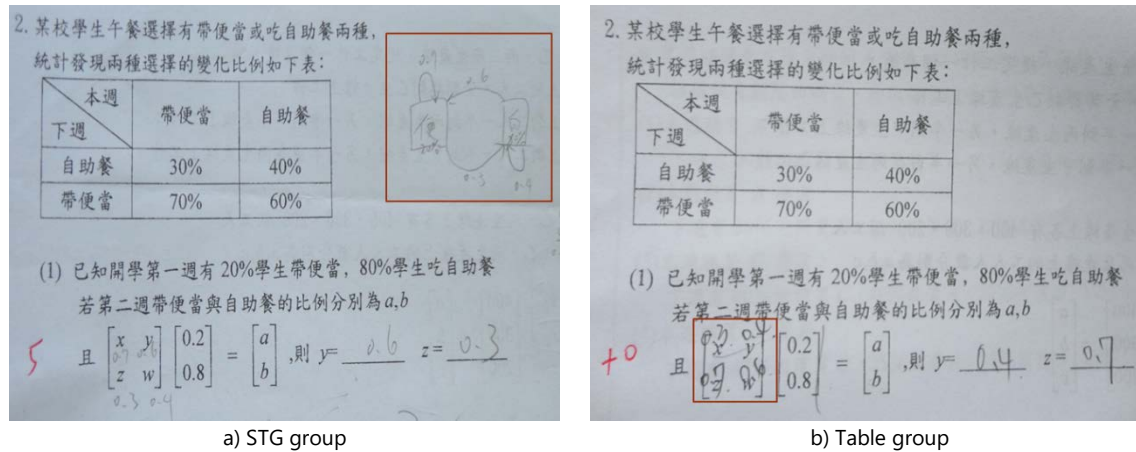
2. 某校學生午餐選擇有帶便當或吃自助餐兩種，統計發現兩種選擇的變化比例如下表：

| 本週 / 下週 | 帶便當 | 自助餐 |
|---|---|---|
| 自助餐 | 30% | 40% |
| 帶便當 | 70% | 60% |

0.7 0.6 便 自 0.3 0.4

(1) 已知開學第一週有 20%學生帶便當，80%學生吃自助餐 若第二週帶便當與自助餐的比例分別為 $a,b$

5 且 $\begin{bmatrix} x & y \\ z & w \end{bmatrix}\begin{bmatrix} 0.2 \\ 0.8 \end{bmatrix} = \begin{bmatrix} a \\ b \end{bmatrix}$ ,則 $y=$ 0.6 $z=$ 0.3

0.3 0.4

a) STG group

2. 某校學生午餐選擇有帶便當或吃自助餐兩種，統計發現兩種選擇的變化比例如下表：

| 本週 / 下週 | 帶便當 | 自助餐 |
|---|---|---|
| 自助餐 | 30% | 40% |
| 帶便當 | 70% | 60% |

(1) 已知開學第一週有 20%學生帶便當，80%學生吃自助餐 若第二週帶便當與自助餐的比例分別為 $a,b$

+0 且 $\begin{bmatrix} x & y \\ z & w \end{bmatrix}\begin{bmatrix} 0.2 \\ 0.8 \end{bmatrix} = \begin{bmatrix} a \\ b \end{bmatrix}$ ,則 $y=$ 0.4 $z=$ 0.7

0.3 0.4 0.7 0.6

b) Table group